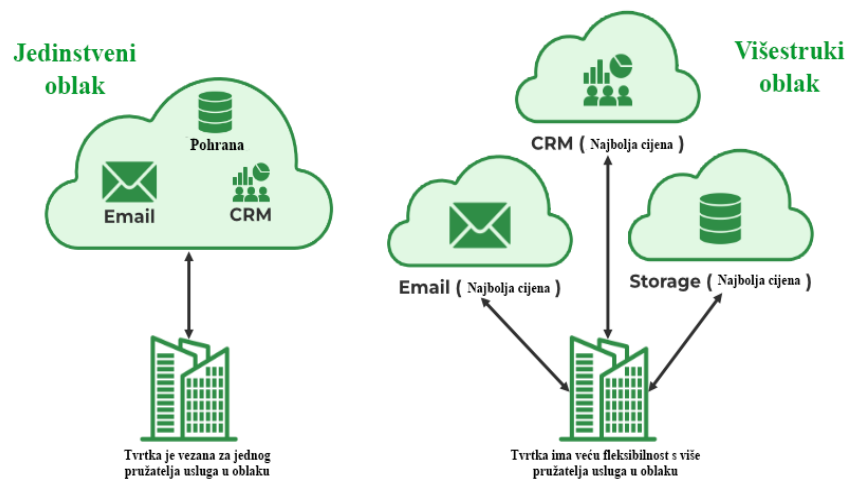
Jedinstveni oblak

Pohrana

Email

CRM

Tvrtka je vezana za jednog pružatelja usluga u oblaku

Višestruki oblak

CRM ( Najbolja cijena )

Email ( Najbolja cijena )

Storage ( Najbolja cijena )

Tvrtka ima veću fleksibilnost s više pružatelja usluga u oblaku